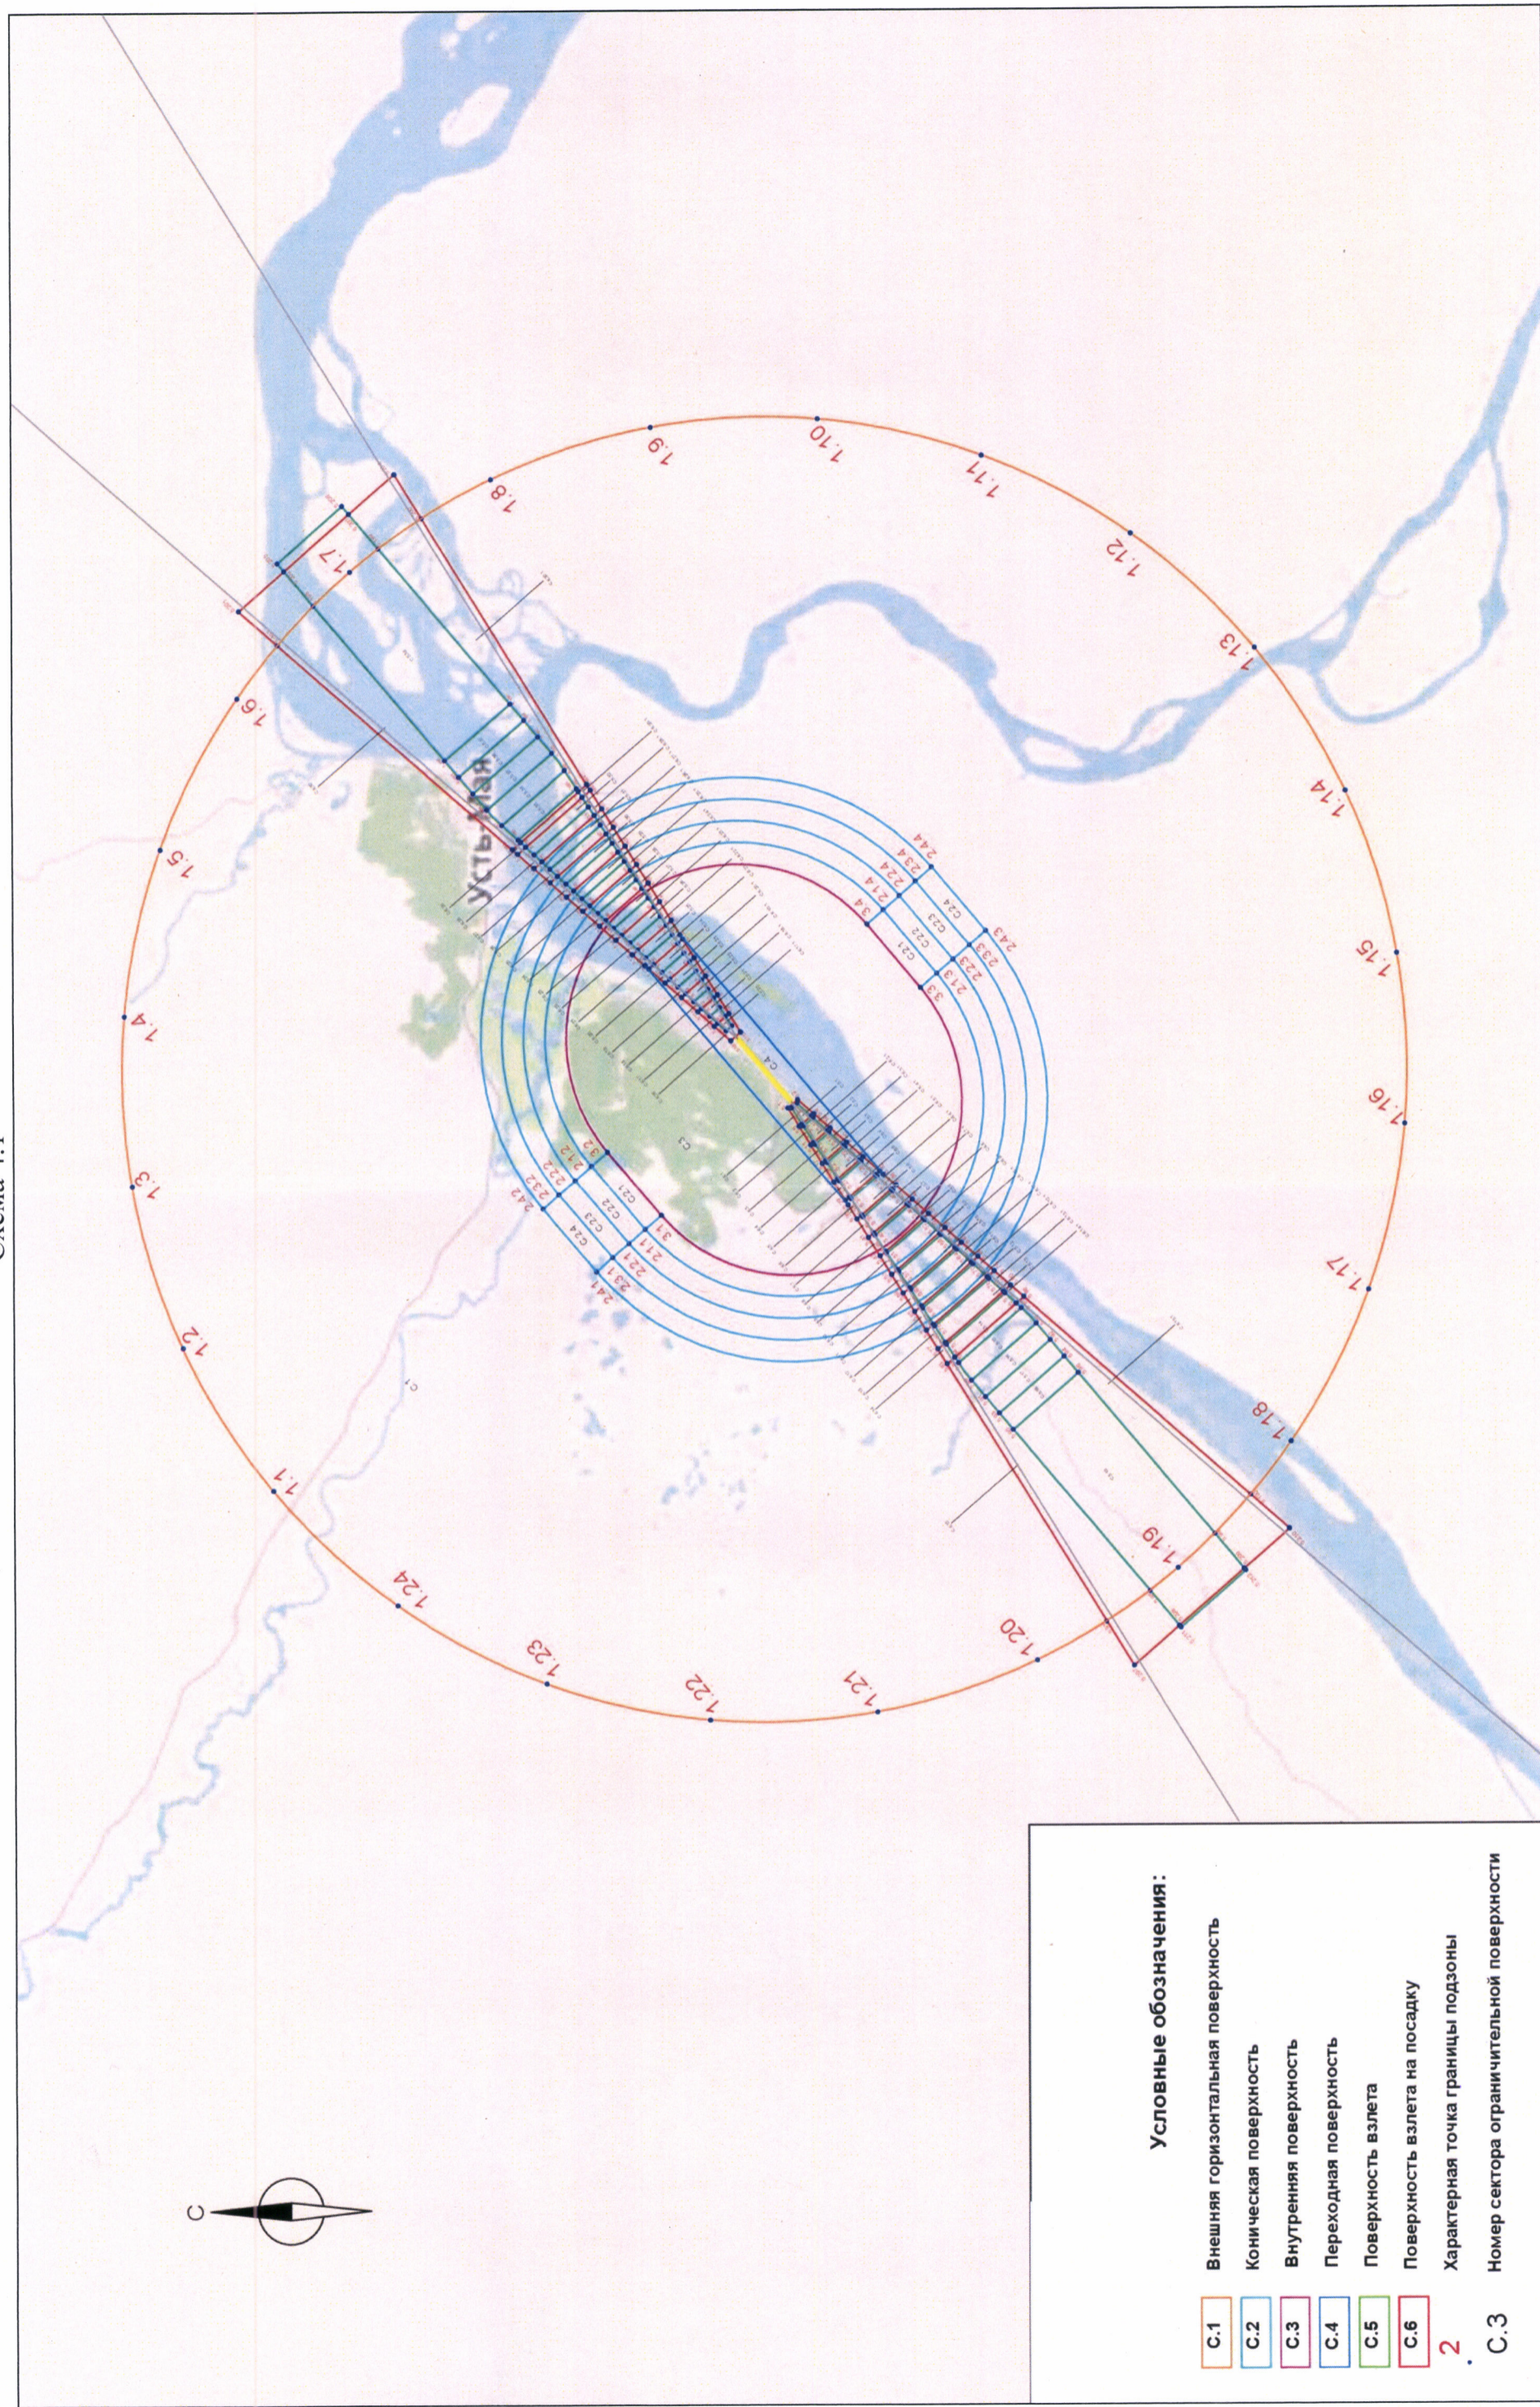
Схема 4.1

Условные обозначения:
С.1 Внешняя горизонтальная поверхность
С.2 Коническая поверхность
С.3 Внутренняя поверхность
С.4 Переходная поверхность
С.5 Поверхность взлета
С.6 Поверхность взлета на посадку
2 Характерная точка границы подзоны
С.3 Номер сектора ограничительной поверхности

С

Усть-Мая

1.1
1.2
1.3
1.4
1.5
1.6
1.7
1.8
1.9
1.10
1.11
1.12
1.13
1.14
1.15
1.16
1.17
1.18
1.19
1.20
1.21
1.22
1.23
1.24

С21
С22
С23
С24
С21
С22
С23
С24
3.1
3.2
3.3
3.4
2.1.1
2.1.2
2.1.3
2.1.4
2.2.1
2.2.2
2.2.3
2.2.4
2.3.1
2.3.2
2.3.3
2.3.4
2.4.1
2.4.2
2.4.3
2.4.4
С1
С3